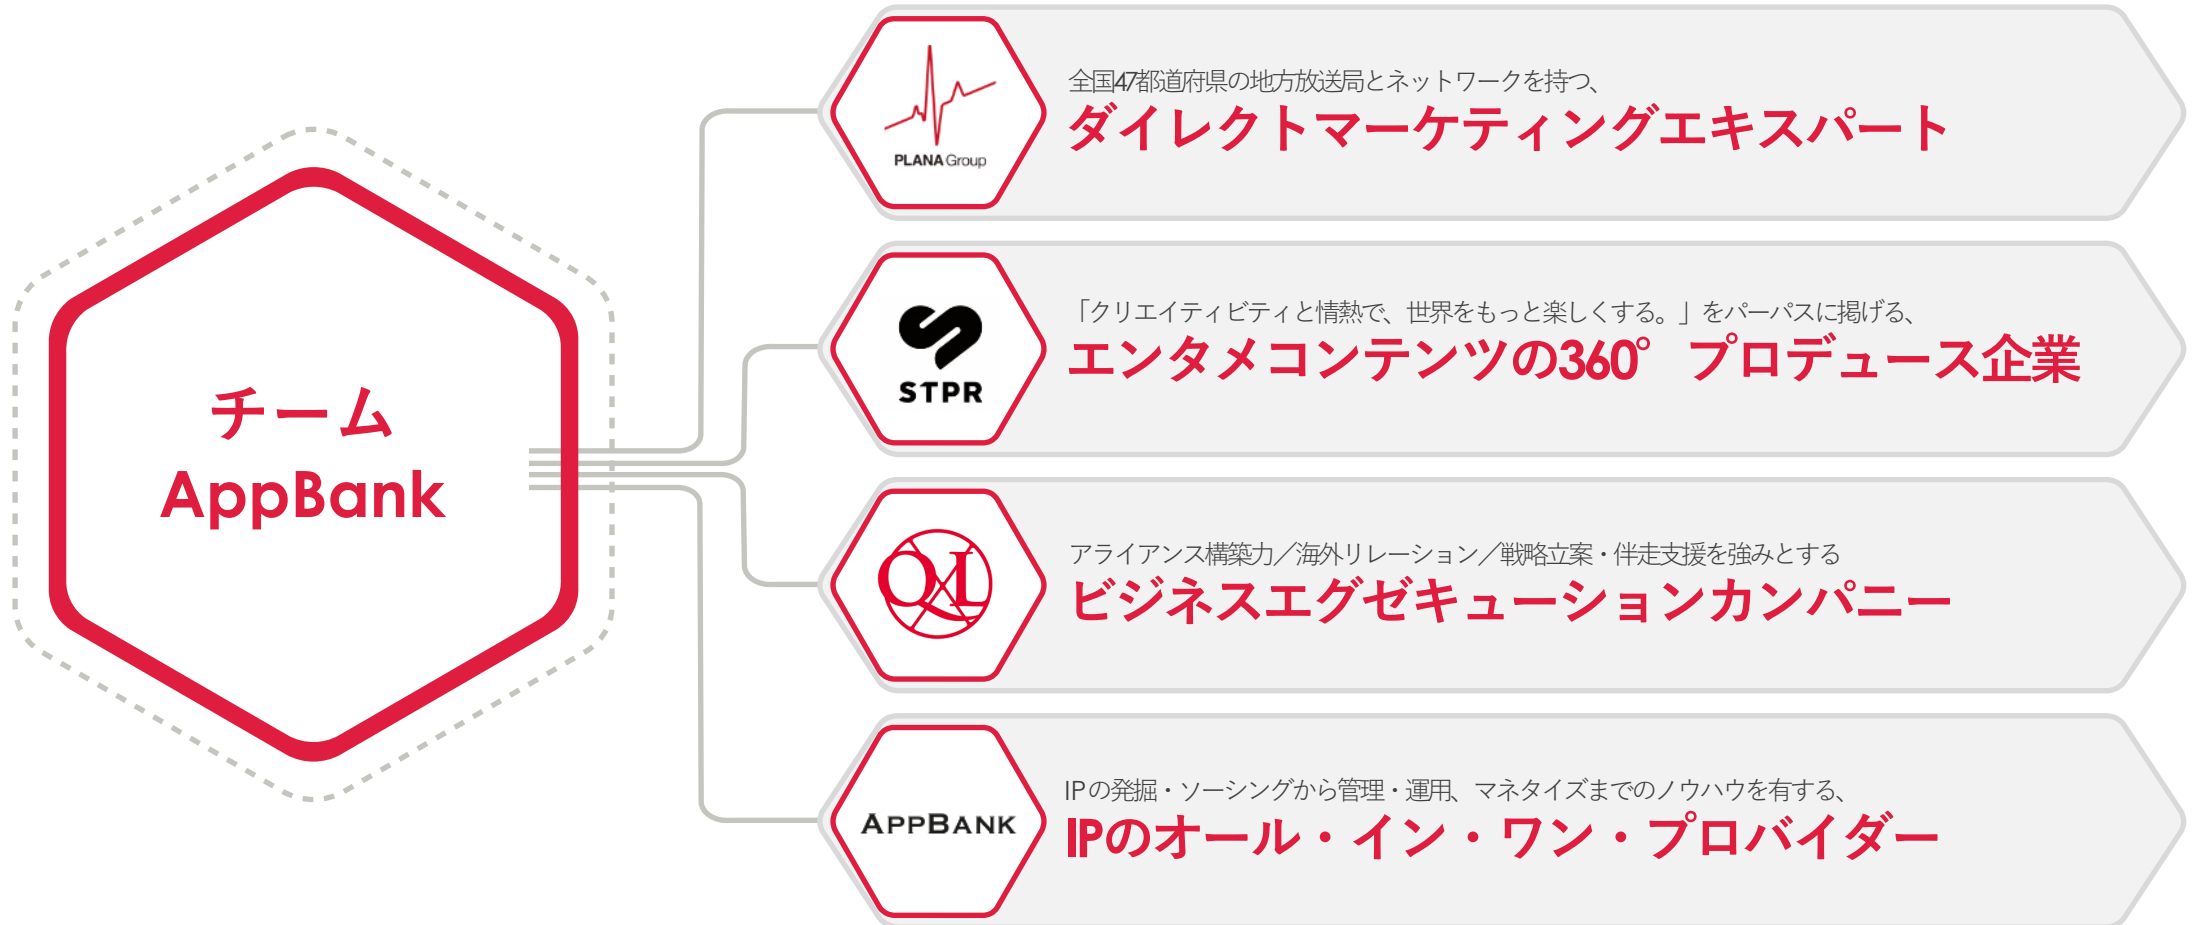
チーム
AppBank

PLANA Group

全国47都道府県の地方放送局とネットワークを持つ、
ダイレクトマーケティングエキスパート

STPR

「クリエイティビティと情熱で、世界をもっと楽しくする。」をパーパスに掲げる、
エンタメコンテンツの360° プロデュース企業

QxL

アライアンス構築力／海外リレーション／戦略立案・伴走支援を強みとする
ビジネスエグゼキューションカンパニー

APPBANK

IPの発掘・ソーシングから管理・運用、マネタイズまでのノウハウを有する、
IPのオール・イン・ワン・プロバイダー